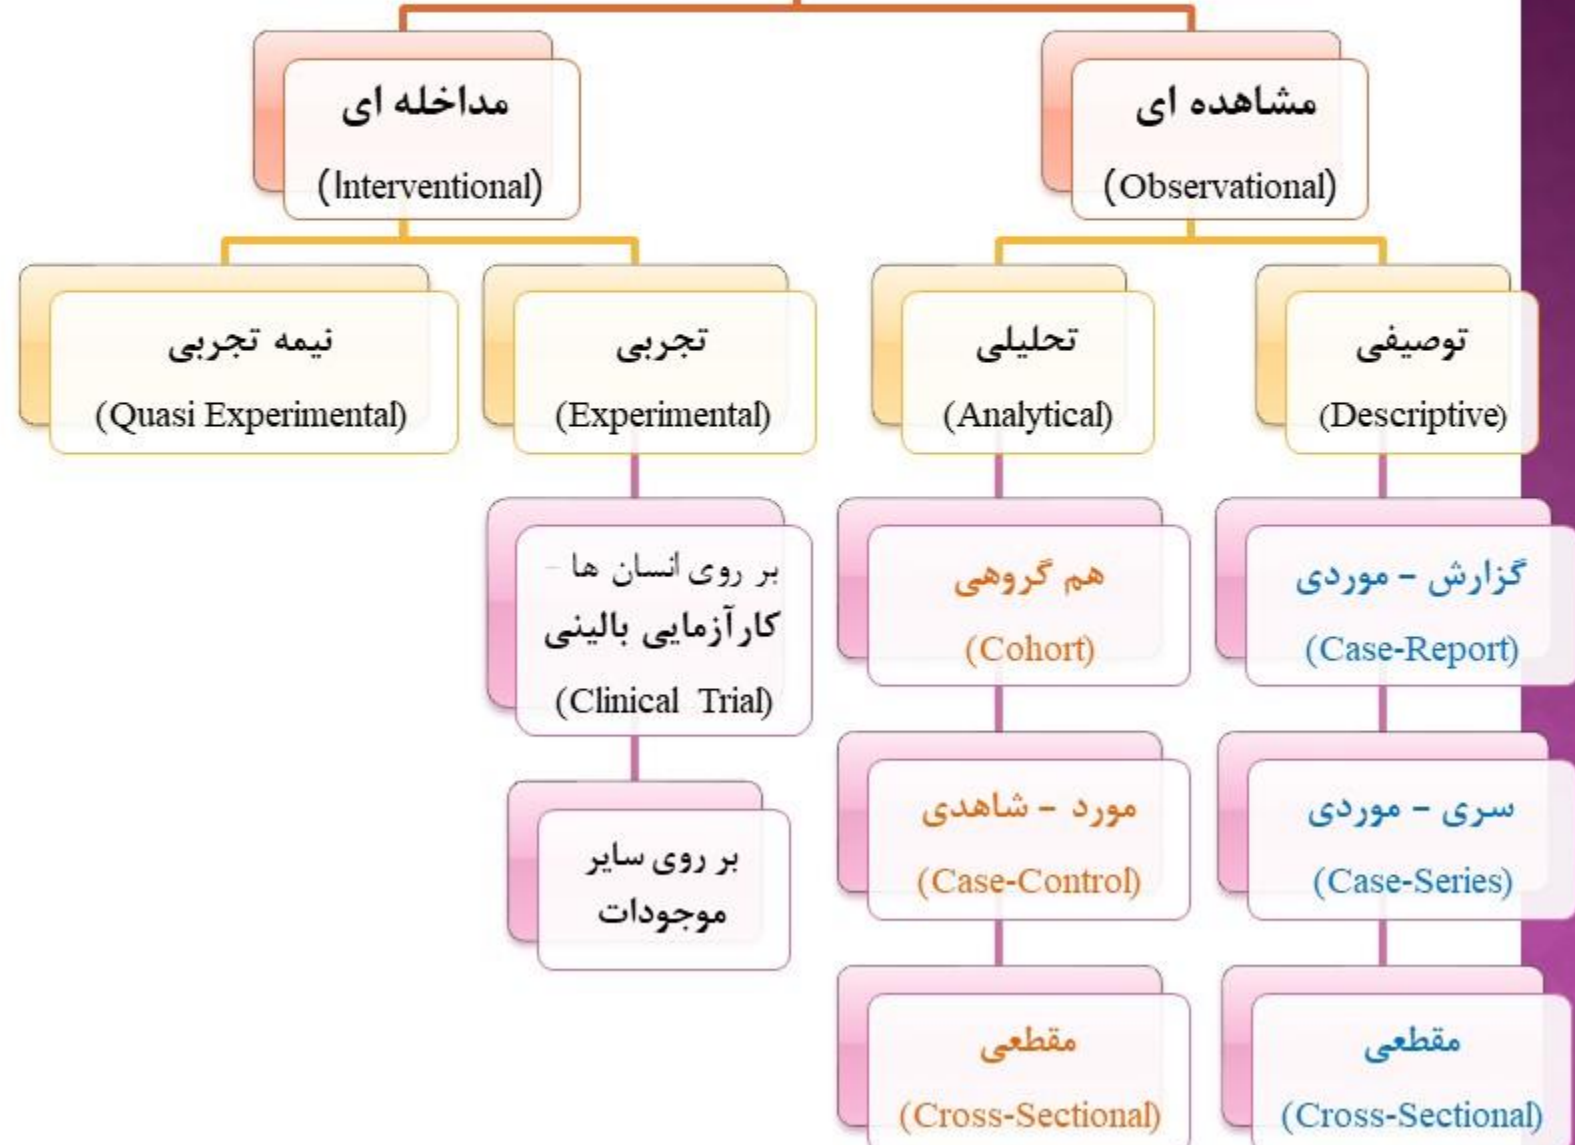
مشاهده ای
(Observational)

مداخله ای
(Interventional)

توصیفی
(Descriptive)

تحلیلی
(Analytical)

تجربی
(Experimental)

نیمه تجربی
(Quasi Experimental)

گزارش - موردی
(Case-Report)

سری - موردی
(Case-Series)

مقطعی
(Cross-Sectional)

هم گروهی
(Cohort)

مورد - شاهدی
(Case-Control)

مقطعی
(Cross-Sectional)

بر روی انسان ها -
کارآزمایی بالینی
(Clinical Trial)

بر روی سایر موجودات